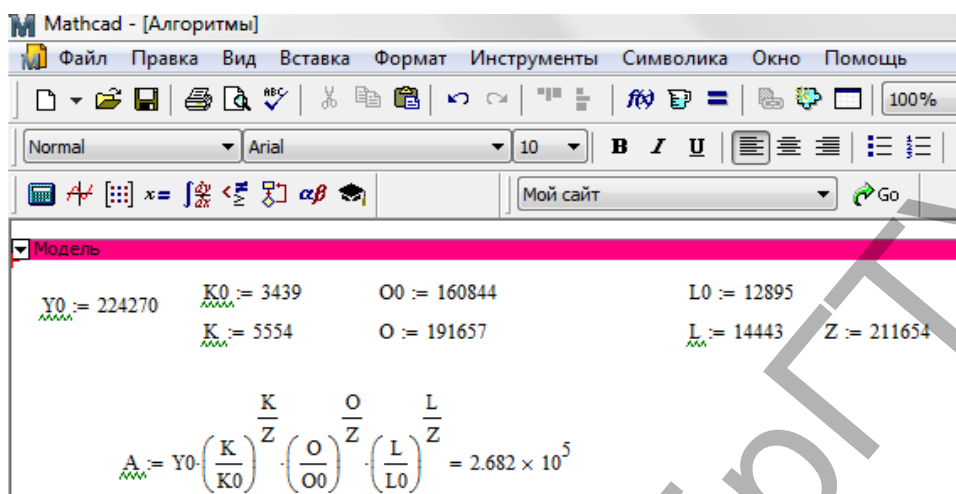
Mathcad - [Алгоритмы]

Файл Правка Вид Вставка Формат Инструменты Символика Окно Помощь

100%

Normal Arial 10 B I U

Мой сайт Go

Модель

$Y0 := 224270$ $K0 := 3439$ $O0 := 160844$ $L0 := 12895$

$K := 5554$ $O := 191657$ $L := 14443$ $Z := 211654$

$A := Y0 \cdot \left(\frac{K}{K0}\right)^{\frac{K}{Z}} \cdot \left(\frac{O}{O0}\right)^{\frac{O}{Z}} \cdot \left(\frac{L}{L0}\right)^{\frac{L}{Z}} = 2.682 \times 10^5$